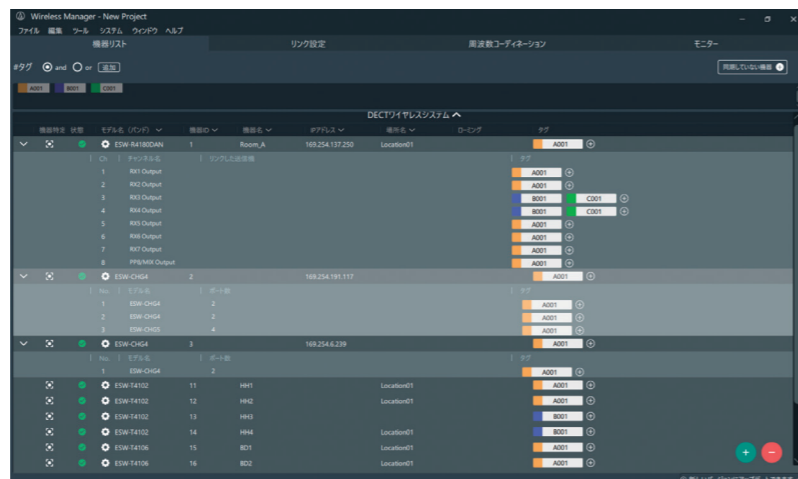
Wireless Manager - New Project

ファイル 編集 ツール システム ウィンドウ ヘルプ

機器リスト | リンク設定 | 周波数コーディネーション | モニター

#タグ and or 追加

同期していない機器

A001 B001 C001

DECTワイヤレスシステム

| 機器特定 | 状態 | モデル名（バンド） | 機器ID | 機器名 | IPアドレス | 場所名 | ローミング | タグ |
|---|---|---|---|---|---|---|---|---|
| | | ESW-R4180DAN | 1 | Room_A | 169.254.137.250 | Location01 | | A001 |

| Ch. | チャンネル名 | リンクした送信機 | タグ |
|---|---|---|---|
| 1 | RX1 Output | | A001 |
| 2 | RX2 Output | | A001 |
| 3 | RX3 Output | | B001 C001 |
| 4 | RX4 Output | | B001 C001 |
| 5 | RX5 Output | | A001 |
| 6 | RX6 Output | | A001 |
| 7 | RX7 Output | | A001 |
| 8 | PPB/MX Output | | A001 |

| | | ESW-CHG4 | 2 | | 169.254.191.117 | | | A001 |
|---|---|---|---|---|---|---|---|---|

| No. | モデル名 | ポート数 | タグ |
|---|---|---|---|
| 1 | ESW-CHG4 | 2 | A001 |
| 2 | ESW-CHG4 | 2 | A001 |
| 3 | ESW-CHG5 | 4 | A001 |

| | | ESW-CHG4 | 3 | | 169.254.6.239 | | | A001 |
|---|---|---|---|---|---|---|---|---|

| No. | モデル名 | ポート数 | タグ |
|---|---|---|---|
| 1 | ESW-CHG4 | 2 | A001 |

| | | モデル名 | 機器ID | 機器名 | | 場所名 | | タグ |
|---|---|---|---|---|---|---|---|---|
| | | ESW-T4102 | 11 | HH1 | | Location01 | | A001 |
| | | ESW-T4102 | 12 | HH2 | | Location01 | | A001 |
| | | ESW-T4102 | 13 | HH3 | | | | B001 |
| | | ESW-T4102 | 14 | HH4 | | Location01 | | B001 |
| | | ESW-T4106 | 15 | BD1 | | Location01 | | A001 |
| | | ESW-T4106 | 16 | BD2 | | Location01 | | A001 |

+ −